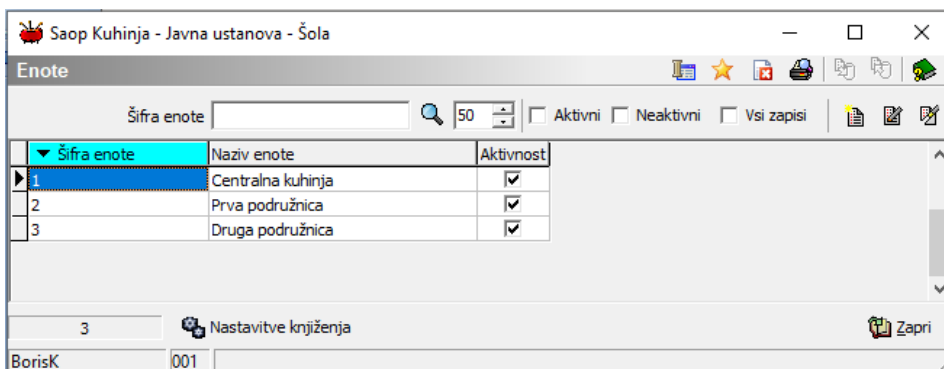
Saop Kuhinja - Javna ustanova - Šola

Enote

Šifra enote 50 Aktivni Neaktivni Vsi zapisi

| Šifra enote | Naziv enote | Aktivnost |
|---|---|---|
| 1 | Centralna kuhinja | ☑ |
| 2 | Prva podružnica | ☑ |
| 3 | Druga podružnica | ☑ |

3 Nastavitve knjiženja Zapri

BorisK 001